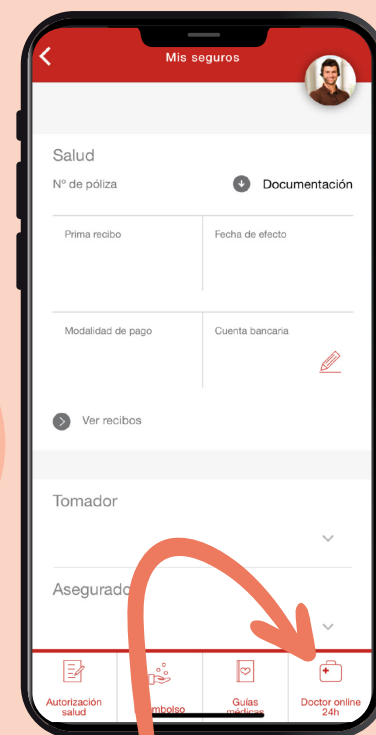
Mis seguros

Salud

Nº de póliza

Documentación

Prima recibo

Fecha de efecto

Modalidad de pago

Cuenta bancaria

Ver recibos

Tomador

Asegurado

Autorización salud

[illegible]mbolso

Guías médicas

Doctor online 24h